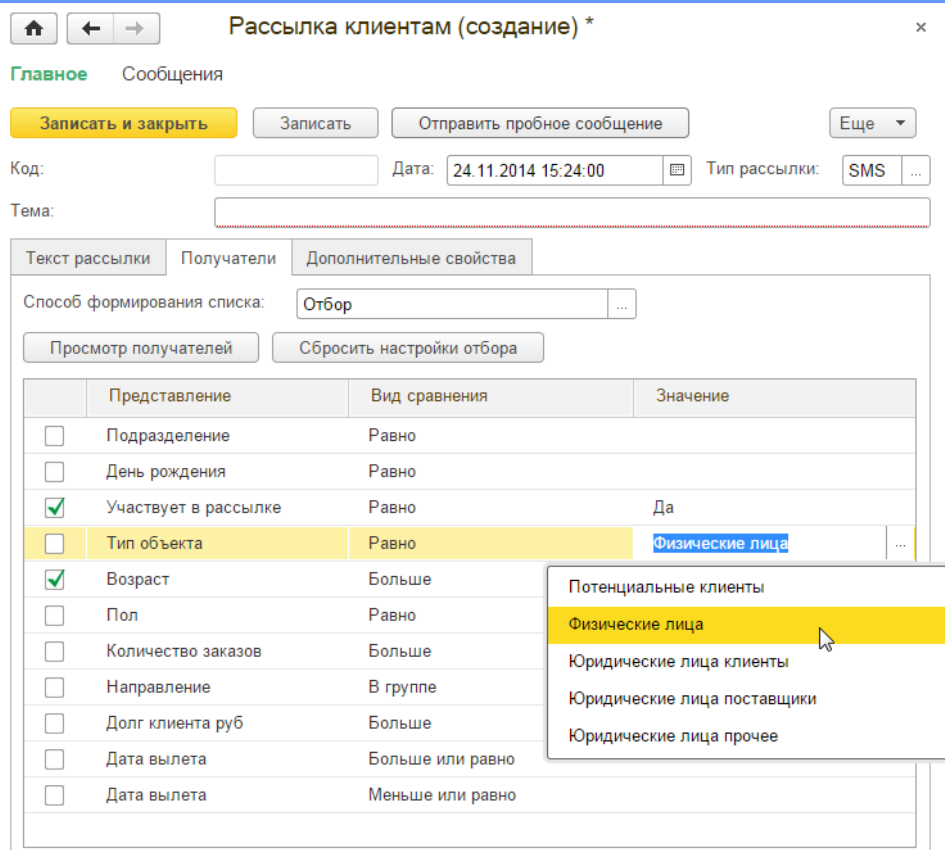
Рассылка клиентам (создание) *

×

Главное Сообщения

Записать и закрыть | Записать | Отправить пробное сообщение | Еще ▾

Код:

Дата: 24.11.2014 15:24:00

Тип рассылки: SMS ...

Тема:

Текст рассылки | Получатели | Дополнительные свойства

Способ формирования списка: Отбор ...

Просмотр получателей | Сбросить настройки отбора

| | Представление | Вид сравнения | Значение |
|---|---|---|---|
| ☐ | Подразделение | Равно | |
| ☐ | День рождения | Равно | |
| ☑ | Участвует в рассылке | Равно | Да |
| ☐ | Тип объекта | Равно | Физические лица |
| ☑ | Возраст | Больше | |
| ☐ | Пол | Равно | |
| ☐ | Количество заказов | Больше | |
| ☐ | Направление | В группе | |
| ☐ | Долг клиента руб | Больше | |
| ☐ | Дата вылета | Больше или равно | |
| ☐ | Дата вылета | Меньше или равно | |

Потенциальные клиенты
Физические лица
Юридические лица клиенты
Юридические лица поставщики
Юридические лица прочее